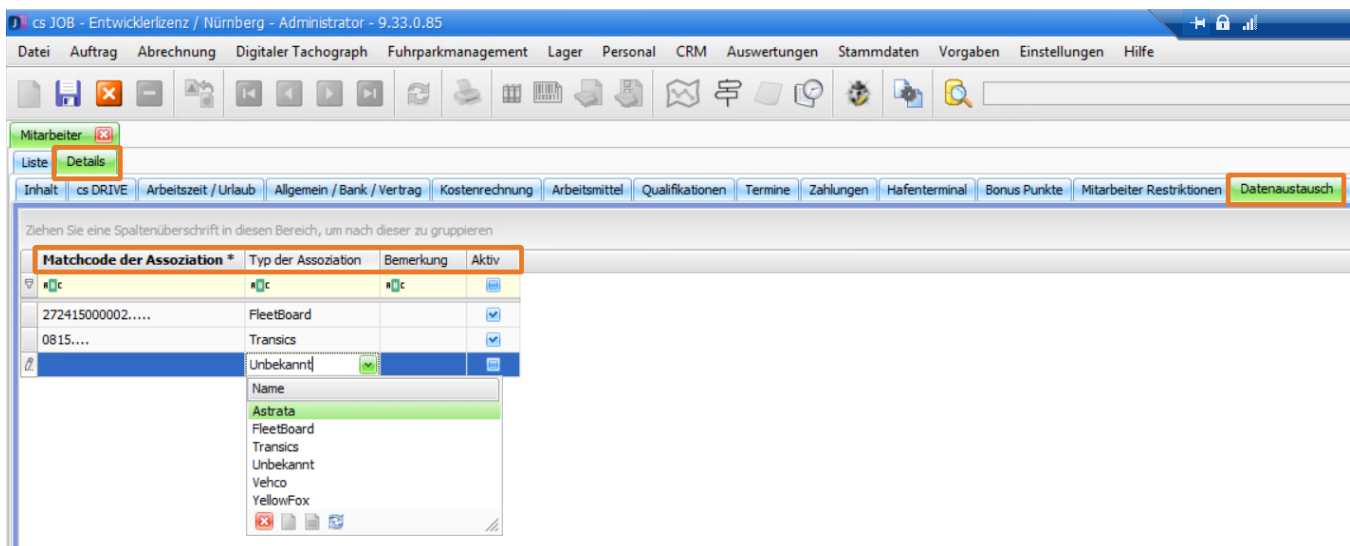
cs JOB - Entwicklerlizenz / Nürnberg - Administrator - 9.33.0.85

Datei Auftrag Abrechnung Digitaler Tachograph Fuhrparkmanagement Lager Personal CRM Auswertungen Stammdaten Vorgaben Einstellungen Hilfe

Mitarbeiter

Liste Details

Inhalt cs DRIVE Arbeitszeit / Urlaub Allgemein / Bank / Vertrag Kostenrechnung Arbeitsmittel Qualifikationen Termine Zahlungen Hafenterminal Bonus Punkte Mitarbeiter Restriktionen Datenaustausch

Ziehen Sie eine Spaltenüberschrift in diesen Bereich, um nach dieser zu gruppieren

| Matchcode der Assoziation * | Typ der Assoziation | Bemerkung | Aktiv |
|---|---|---|---|
| 272415000002..... | FleetBoard | | |
| 0815.... | Transics | | |
| | Unbekannt | | |

Name
Astrata
FleetBoard
Transics
Unbekannt
Vehco
YellowFox